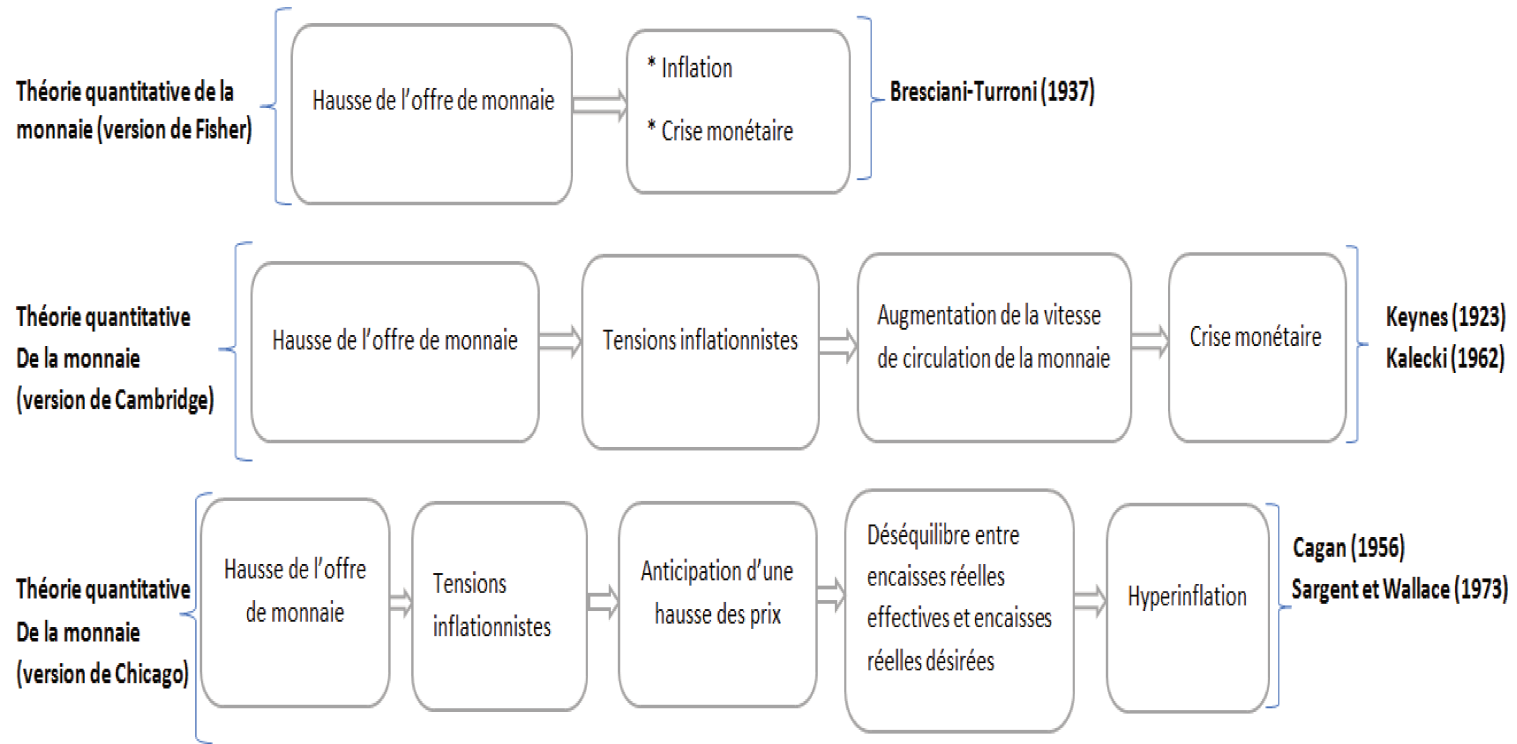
Théorie quantitative de la monnaie (version de Fisher)

Hausse de l’offre de monnaie

* Inflation

* Crise monétaire

Bresciani-Turroni (1937)

Théorie quantitative De la monnaie (version de Cambridge)

Hausse de l’offre de monnaie

Tensions inflationnistes

Augmentation de la vitesse de circulation de la monnaie

Crise monétaire

Keynes (1923)
Kalecki (1962)

Théorie quantitative De la monnaie (version de Chicago)

Hausse de l’offre de monnaie

Tensions inflationnistes

Anticipation d’une hausse des prix

Déséquilibre entre encaisses réelles effectives et encaisses réelles désirées

Hyperinflation

Cagan (1956)
Sargent et Wallace (1973)